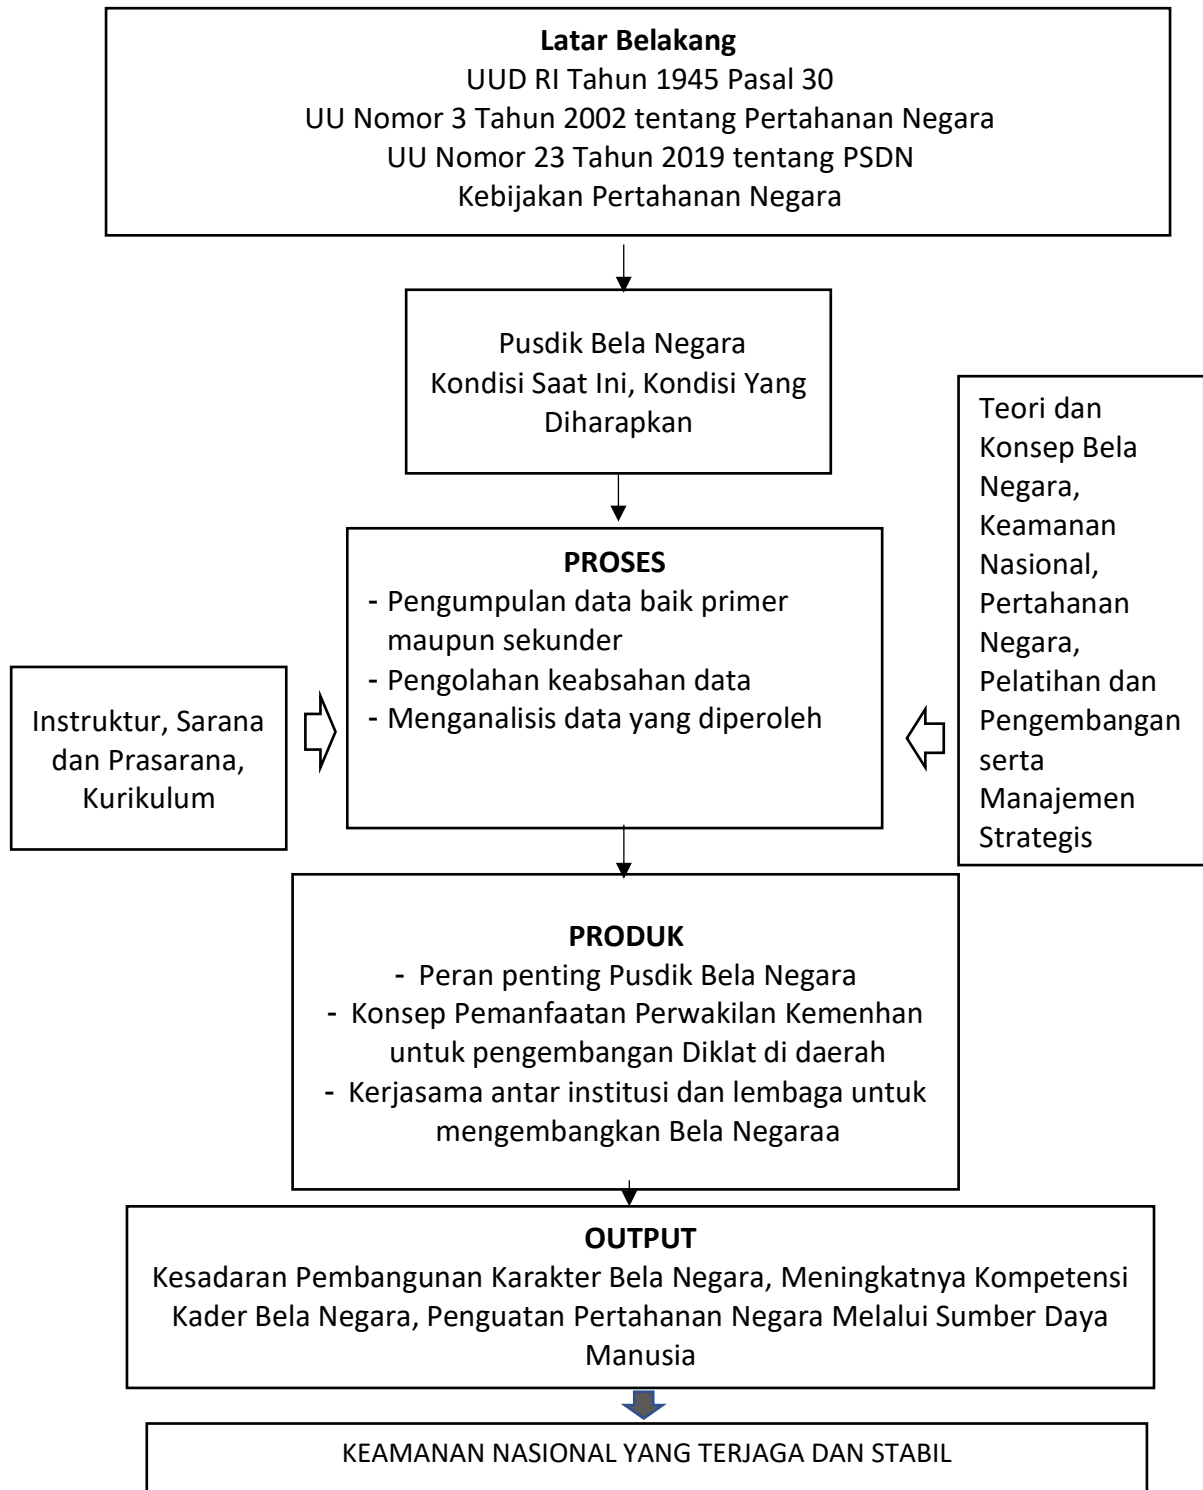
**Latar Belakang**
UUD RI Tahun 1945 Pasal 30
UU Nomor 3 Tahun 2002 tentang Pertahanan Negara
UU Nomor 23 Tahun 2019 tentang PSDN
Kebijakan Pertahanan Negara

Pusdik Bela Negara
Kondisi Saat Ini, Kondisi Yang Diharapkan

Teori dan Konsep Bela Negara, Keamanan Nasional, Pertahanan Negara, Pelatihan dan Pengembangan serta Manajemen Strategis

**PROSES**
- Pengumpulan data baik primer maupun sekunder
- Pengolahan keabsahan data
- Menganalisis data yang diperoleh

Instruktur, Sarana dan Prasarana, Kurikulum

**PRODUK**
- Peran penting Pusdik Bela Negara
- Konsep Pemanfaatan Perwakilan Kemenhan untuk pengembangan Diklat di daerah
- Kerjasama antar institusi dan lembaga untuk mengembangkan Bela Negaraa

**OUTPUT**
Kesadaran Pembangunan Karakter Bela Negara, Meningkatnya Kompetensi Kader Bela Negara, Penguatan Pertahanan Negara Melalui Sumber Daya Manusia

KEAMANAN NASIONAL YANG TERJAGA DAN STABIL